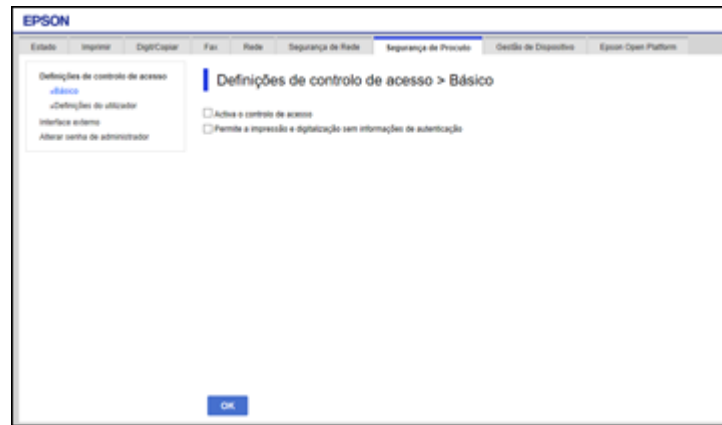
EPSON

Estado | Imprimir | Digit/Copiar | Fax | Rede | Segurança de Rede | Segurança de Produto | Gestão de Dispositivo | Epson Open Platform

Definições de controlo de acesso
»Básico
»Definições do utilizador
Interface externo
Alterar senha de administrador

Definições de controlo de acesso > Básico

Activa o controlo de acesso
Permite a impressão e digitalização sem informações de autenticação

OK